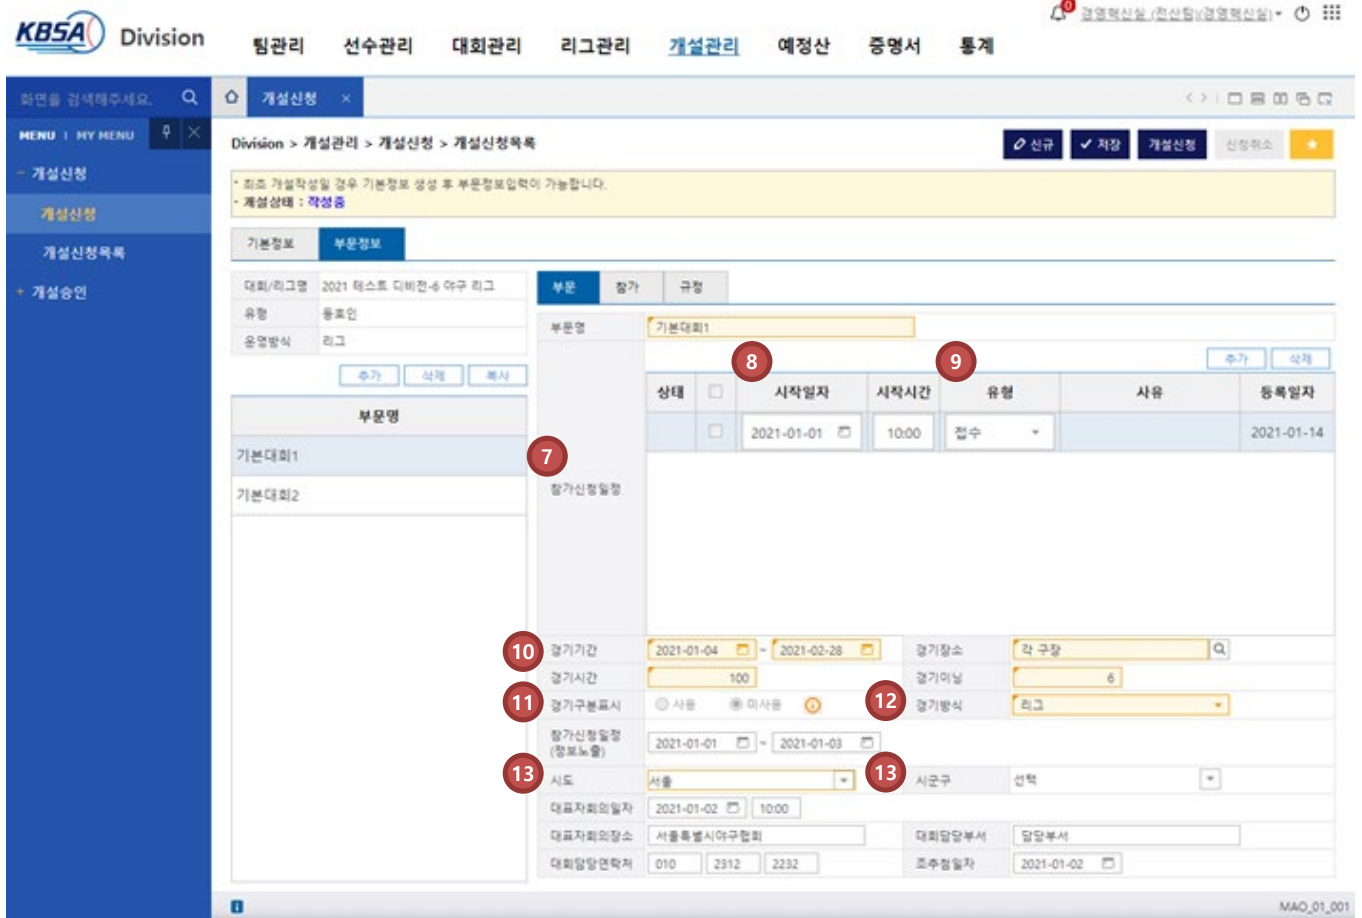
KBSA Division

팀관리 선수관리 대회관리 리그관리 개설관리 예정산 증명서 통계

경영혁신실 (전산팀)(경영혁신실)

화면을 검색해주세요.

MENU | MY MENU

- 개설신청

개설신청

개설신청목록

+ 개설승인

개설신청 ×

Division > 개설관리 > 개설신청 > 개설신청목록

신규 저장 개설신청 신청취소

• 최초 개설작성일 경우 기본정보 생성 후 부문정보입력이 가능합니다.
• 개설상태 : 작성중

기본정보 부문정보

| 대회/리그명 | 2021 테스트 디비전-6 야구 리그 |
|---|---|
| 유형 | 통흐인 |
| 운영방식 | 리그 |

추가 삭제 복사

| 부문명 |
|---|
| 기본대회1 |
| 기본대회2 |

부문 참가 규정

부문명 기본대회1

추가 삭제

8 9

| 상태 | | 시작일자 | 시작시간 | 유형 | 사유 | 등록일자 |
|---|---|---|---|---|---|---|
| | | 2021-01-01 | 10:00 | 접수 | | 2021-01-14 |

7 참가신청일정

10 경기기간 2021-01-04 ~ 2021-02-28 경기장소 각 구장
경기시간 100 경기이닝 6
11 경기구분표시 사용 미사용 12 경기방식 리그
참가신청일정(정보노출) 2021-01-01 ~ 2021-01-03
13 시도 서울 13 시군구 선택
대표자회의일자 2021-01-02 10:00
대표자회의장소 서울특별시야구협회 대회담당부서 담당부서
대회담당연락처 010 2312 2232 조추첨일자 2021-01-02

MAO_01_001